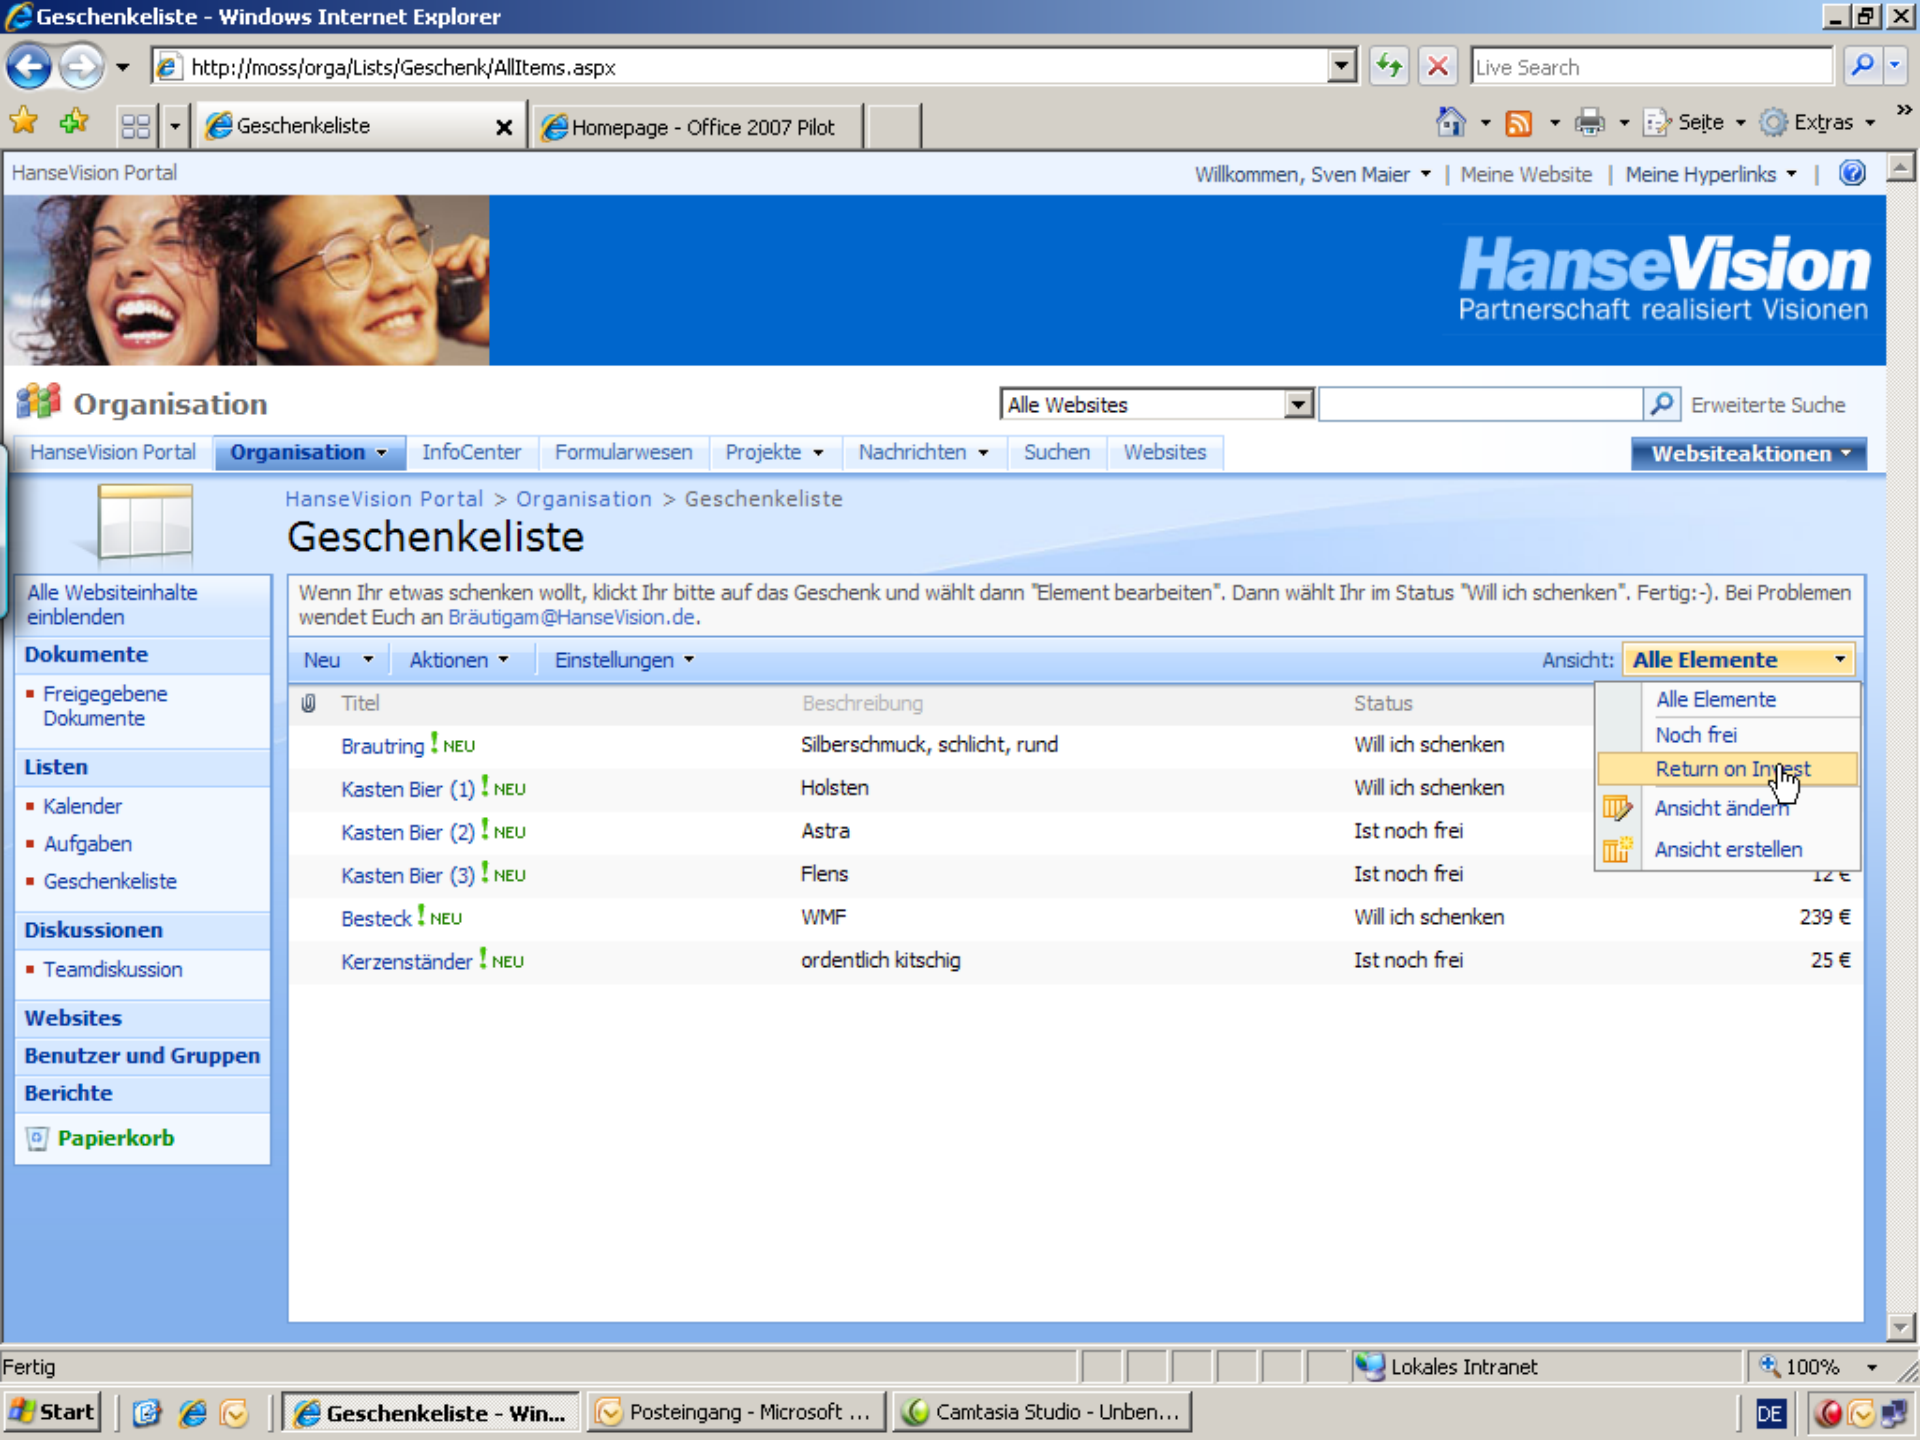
Geschenkeliste - Windows Internet Explorer

http://moss/orga/Lists/Geschenk/AllItems.aspx

Live Search

Geschenkeliste

Homepage - Office 2007 Pilot

Seite Extras

HanseVision Portal

Willkommen, Sven Maier | Meine Website | Meine Hyperlinks |

HanseVision
Partnerschaft realisiert Visionen

Organisation

Alle Websites

Erweiterte Suche

HanseVision Portal | Organisation | InfoCenter | Formularwesen | Projekte | Nachrichten | Suchen | Websites

Websiteaktionen

HanseVision Portal > Organisation > Geschenkeliste

Geschenkeliste

Alle Websiteinhalte einblenden

Dokumente
- Freigegebene Dokumente

Listen
- Kalender
- Aufgaben
- Geschenkeliste

Diskussionen
- Teamdiskussion

Websites

Benutzer und Gruppen

Berichte

Papierkorb

Wenn Ihr etwas schenken wollt, klickt Ihr bitte auf das Geschenk und wählt dann "Element bearbeiten". Dann wählt Ihr im Status "Will ich schenken". Fertig:-). Bei Problemen wendet Euch an Bräutigam@HanseVision.de.

Neu | Aktionen | Einstellungen | Ansicht: Alle Elemente

| Titel | Beschreibung | Status | |
|---|---|---|---|
| Brautring ! NEU | Silberschmuck, schlicht, rund | Will ich schenken | |
| Kasten Bier (1) ! NEU | Holsten | Will ich schenken | |
| Kasten Bier (2) ! NEU | Astra | Ist noch frei | |
| Kasten Bier (3) ! NEU | Flens | Ist noch frei | 12 € |
| Besteck ! NEU | WMF | Will ich schenken | 239 € |
| Kerzenständer ! NEU | ordentlich kitschig | Ist noch frei | 25 € |

Alle Elemente
Noch frei
Return on Invest
Ansicht ändern
Ansicht erstellen

Fertig

Lokales Intranet

100%

Start

Geschenkeliste - Win...

Posteingang - Microsoft ...

Camtasia Studio - Unben...

DE